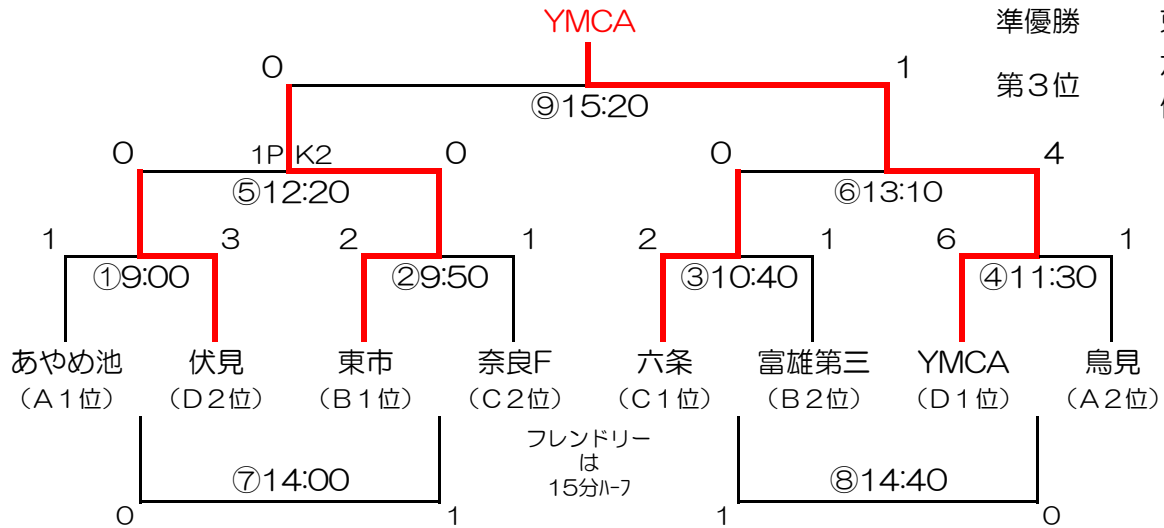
YMCA

準優勝

第3位

0 1

⑨15:20

0 1P K2 0

⑤12:20

0 4

⑥13:10

1 3 2 1 2 1 6 1

①9:00 ②9:50 ③10:40 ④11:30

あやめ池 (A1位)

伏見 (D2位)

東市 (B1位)

奈良F (C2位)

六条 (C1位)

富雄第三 (B2位)

YMCA (D1位)

鳥見 (A2位)

⑦14:00

フレンドリーは15分ハーフ

⑧14:40

0 1 1 0